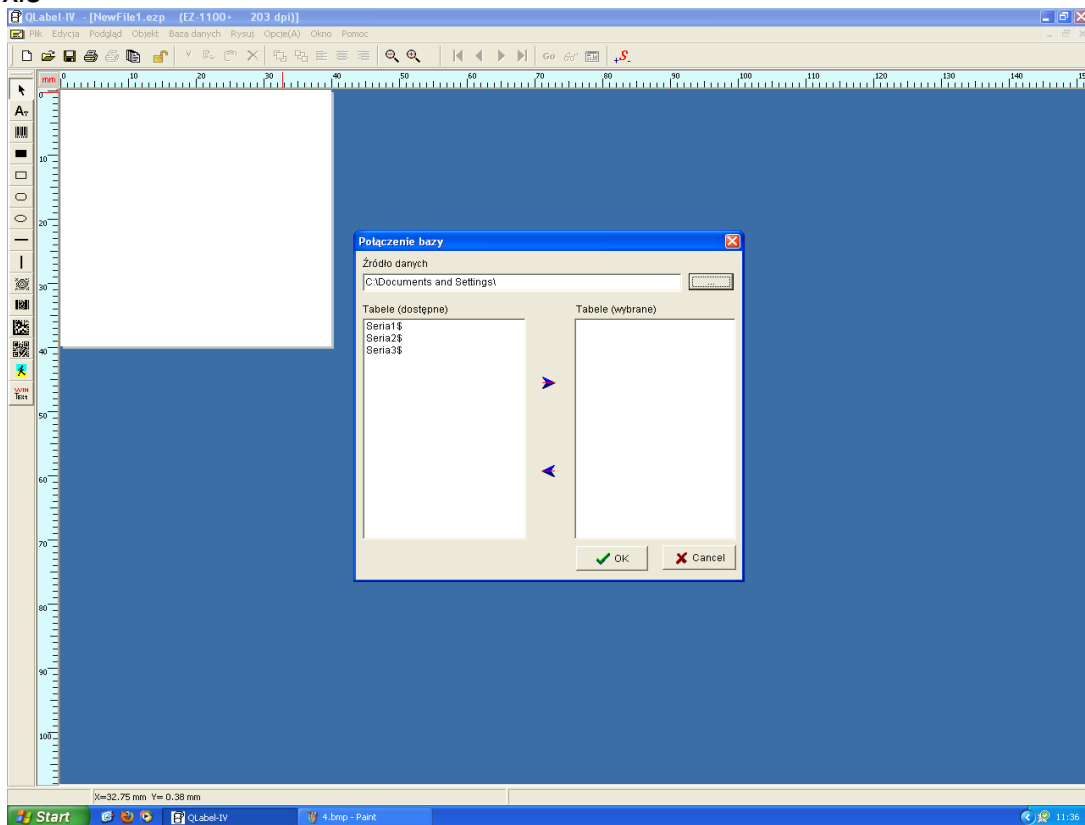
QLabel-IV - [NewFile1.ezp (EZ-1100+ 203 dpi)]

Plik Edycja Podgląd Objekt Baza danych Rysuj Opcje(A) Okno Pomoc

mm 0 10 20 30 40 50 60 70 80 90 100 110 120 130 140

10 20 30 40 50 60 70 80 90 100

Połączenie bazy

Źródło danych

C:\Documents and Settings\

Tabele (dostępne)

Seria1$
Seria2$
Seria3$

Tabele (wybrane)

OK

Cancel

X=32.75 mm Y= 0.38 mm

Start

QLabel-IV

4.bmp - Paint

11:36